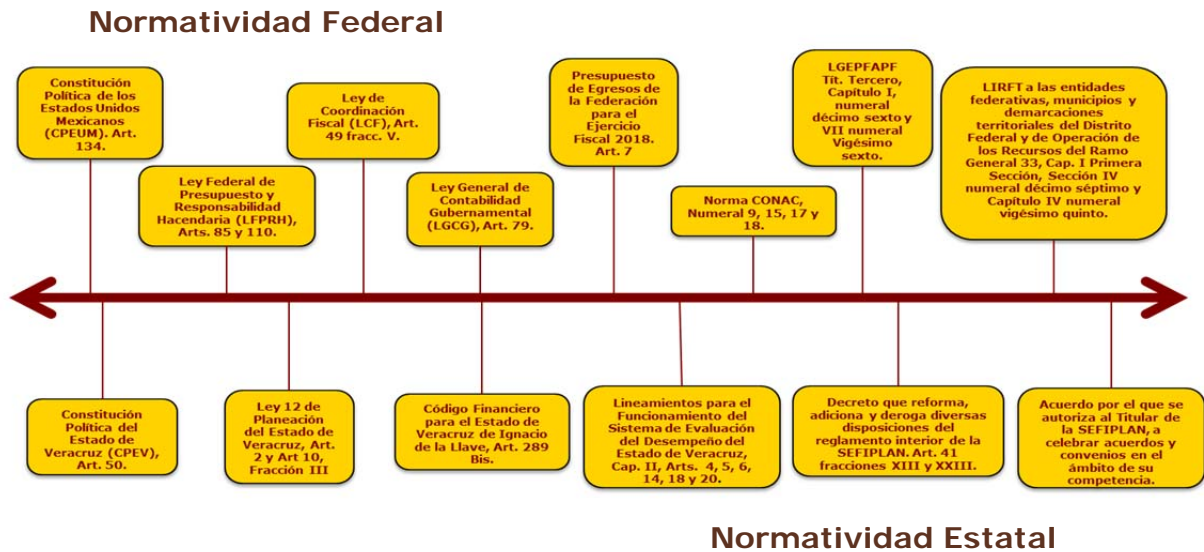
Normatividad Federal

Constitución Política de los Estados Unidos Mexicanos (CPEUM). Art. 134.

Ley Federal de Presupuesto y Responsabilidad Hacendaria (LFPRH), Arts. 85 y 110.

Ley de Coordinación Fiscal (LCF), Art. 49 fracc. V.

Ley General de Contabilidad Gubernamental (LGCG), Art. 79.

Presupuesto de Egresos de la Federación para el Ejercicio Fiscal 2018. Art. 7

Norma CONAC, Numeral 9, 15, 17 y 18.

LGEPFAPF Tít. Tercero, Capítulo I, numeral décimo sexto y VII numeral Vigésimo sexto.

LIRFT a las entidades federativas, municipios y demarcaciones territoriales del Distrito Federal y de Operación de los Recursos del Ramo General 33, Cap. I Primera Sección, Sección IV numeral décimo séptimo y Capítulo IV numeral vigésimo quinto.

Constitución Política del Estado de Veracruz (CPEV), Art. 50.

Ley 12 de Planeación del Estado de Veracruz, Art. 2 y Art 10, Fracción III

Código Financiero para el Estado de Veracruz de Ignacio de la Llave, Art. 289 Bis.

Lineamientos para el Funcionamiento del Sistema de Evaluación del Desempeño del Estado de Veracruz, Cap. II, Arts. 4, 5, 6, 14, 18 y 20.

Decreto que reforma, adiciona y deroga diversas disposiciones del reglamento interior de la SEFIPLAN. Art. 41 fracciones XIII y XXIII.

Acuerdo por el que se autoriza al Titular de la SEFIPLAN, a celebrar acuerdos y convenios en el ámbito de su competencia.

Normatividad Estatal